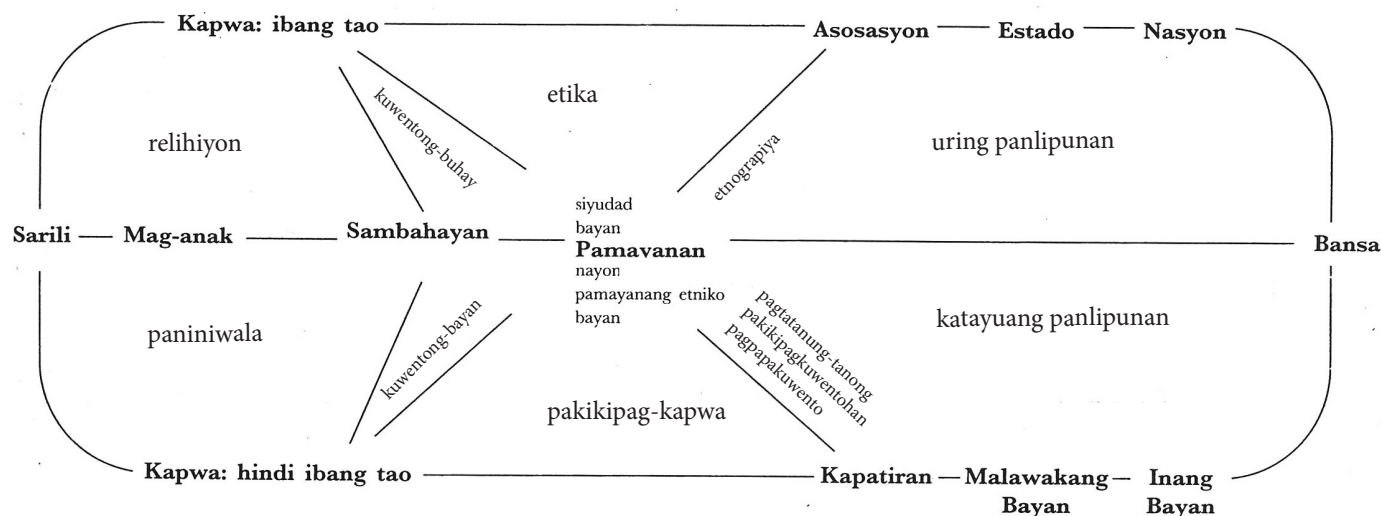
Kapwa: ibang tao — Asosasyon — Estado — Nasyon

relihiyon

kuwentong-buhay

etika

etnograpiya

uring panlipunan

Sarili — Mag-anak — Sambahayan — siyudad bayan Pamayanan nayon pamayanang etniko bayan — Bansa

paniniwala

kuwentong-bayan

pakikipag-kapwa

pagtatanung-tanong
pakikipagkuwentohan
pagpapakuwento

katayuang panlipunan

Kapwa: hindi ibang tao — Kapatiran — Malawakang Bayan — Inang Bayan